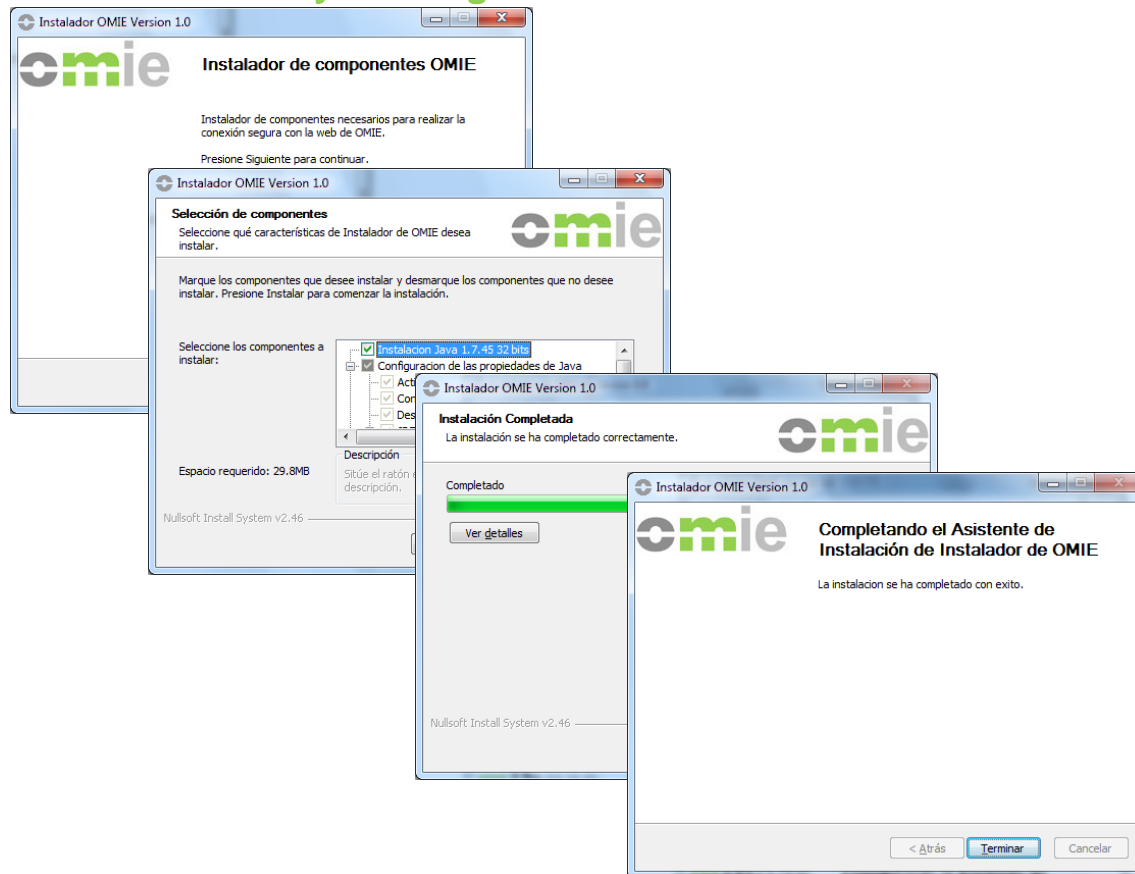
Instalador OMIE Version 1.0

omie

Instalador de componentes OMIE

Instalador de componentes necesarios para realizar la conexión segura con la web de OMIE.

Presione Siguiente para continuar.

Instalador OMIE Version 1.0

Selección de componentes

Seleccione qué características de Instalador de OMIE desea instalar.

omie

Marque los componentes que desee instalar y desmarque los componentes que no desee instalar. Presione Instalar para comenzar la instalación.

Seleccione los componentes a instalar:

Instalacion Java 1.7.45 32 bits

Configuracion de las propiedades de Java

Acti

Con

Des

Descripción

Sitúe el ratón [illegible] descripción.

Espacio requerido: 29.8MB

Nullsoft Install System v2.46

Instalador OMIE Version 1.0

Instalación Completada

La instalación se ha completado correctamente.

omie

Completado

Ver detalles

Nullsoft Install System v2.46

Instalador OMIE Version 1.0

omie

Completando el Asistente de Instalación de Instalador de OMIE

La instalacion se ha completado con exito.

< Atrás

Terminar

Cancelar